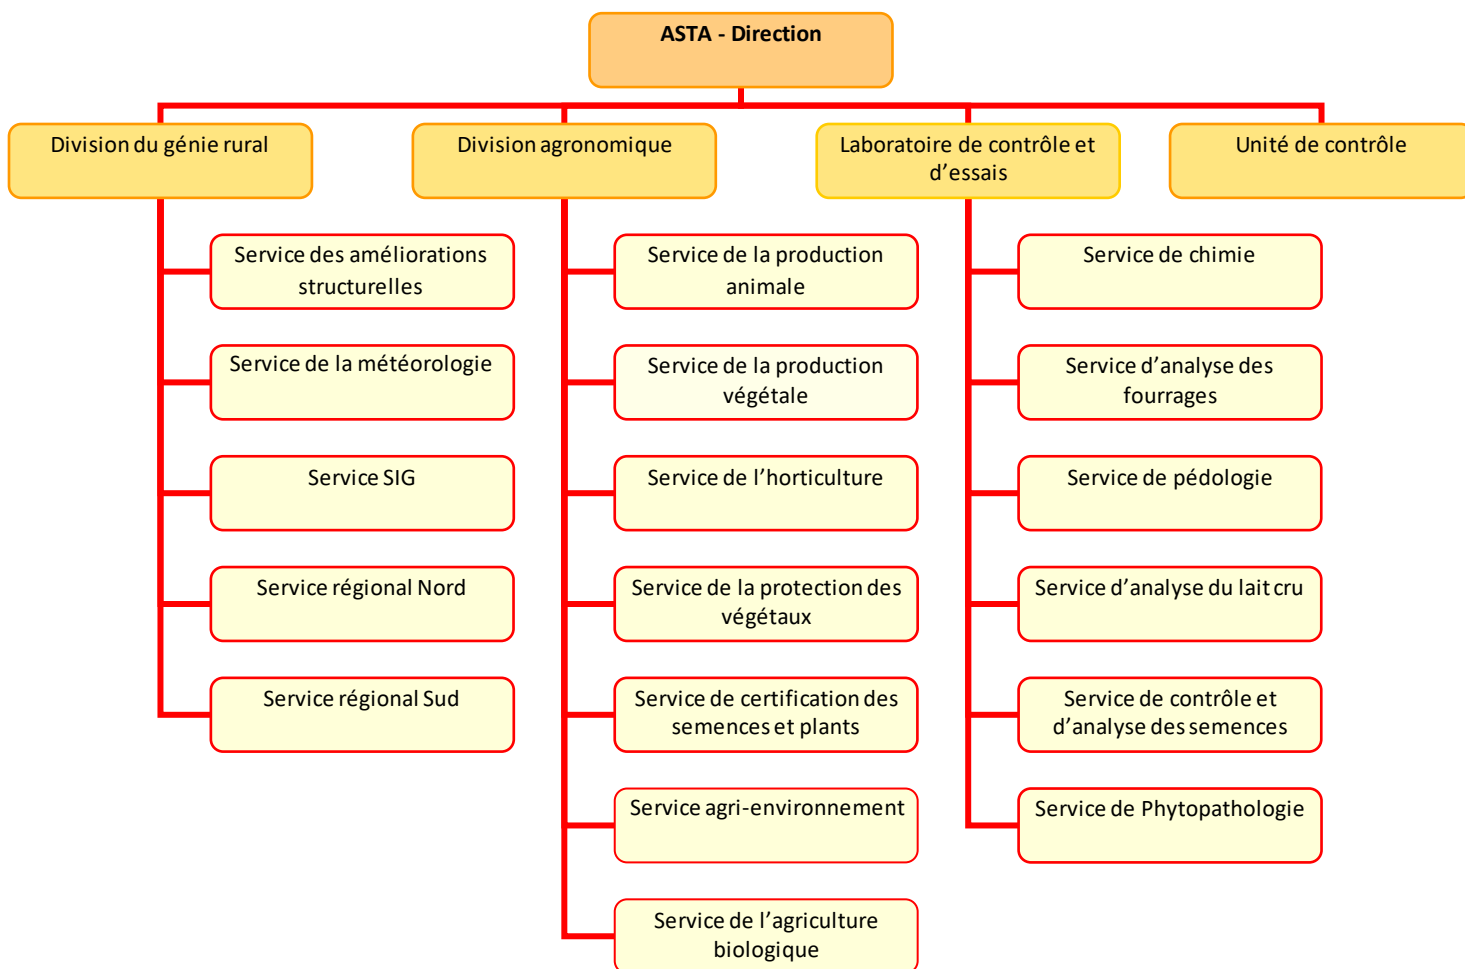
ASTA - Direction

Division du génie rural

Service des améliorations structurelles

Service de la météorologie

Service SIG

Service régional Nord

Service régional Sud

Division agronomique

Service de la production animale

Service de la production végétale

Service de l'horticulture

Service de la protection des végétaux

Service de certification des semences et plants

Service agri-environnement

Service de l'agriculture biologique

Laboratoire de contrôle et d'essais

Service de chimie

Service d'analyse des fourrages

Service de pédologie

Service d'analyse du lait cru

Service de contrôle et d'analyse des semences

Service de Phytopathologie

Unité de contrôle